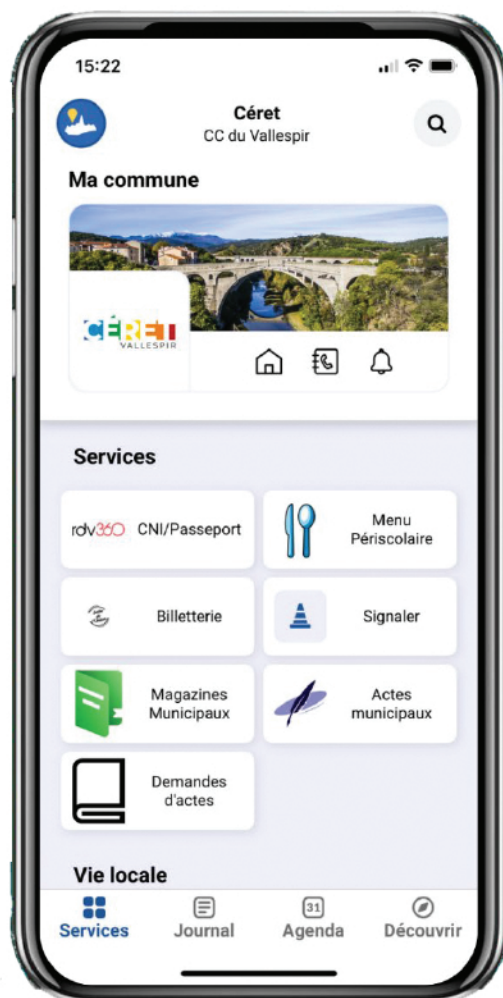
15:22

Céret
CC du Vallespir

Ma commune

CÉRET
VALLESPIR

Services

rdv360 CNI/Passeport

Menu Périscolaire

Billetterie

Signaler

Magazines Municipaux

Actes municipaux

Demandes d'actes

Vie locale

Services
Journal
31
Agenda
Découvrir